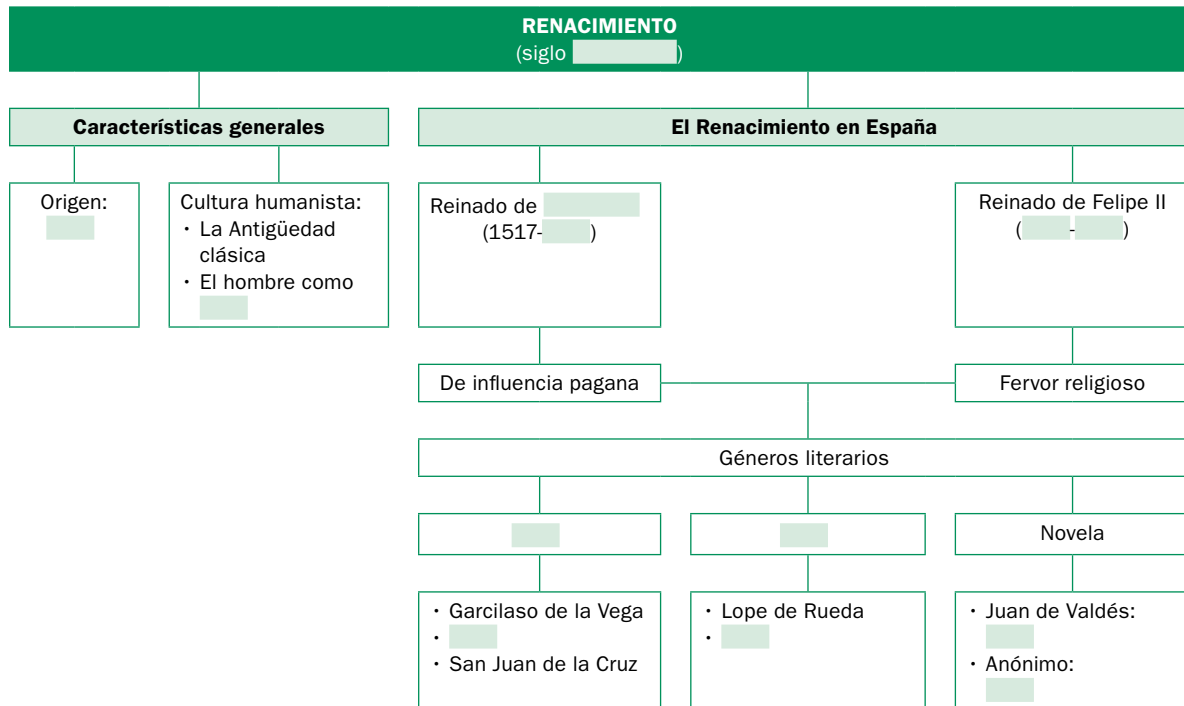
RENACIMIENTO
(siglo )

Características generales

Origen:

Cultura humanista:
· La Antigüedad clásica
· El hombre como

El Renacimiento en España

Reinado de
(1517- )

Reinado de Felipe II
( - )

De influencia pagana

Fervor religioso

Géneros literarios

Novela

· Garcilaso de la Vega
·
· San Juan de la Cruz

· Lope de Rueda
·

· Juan de Valdés:
· Anónimo: